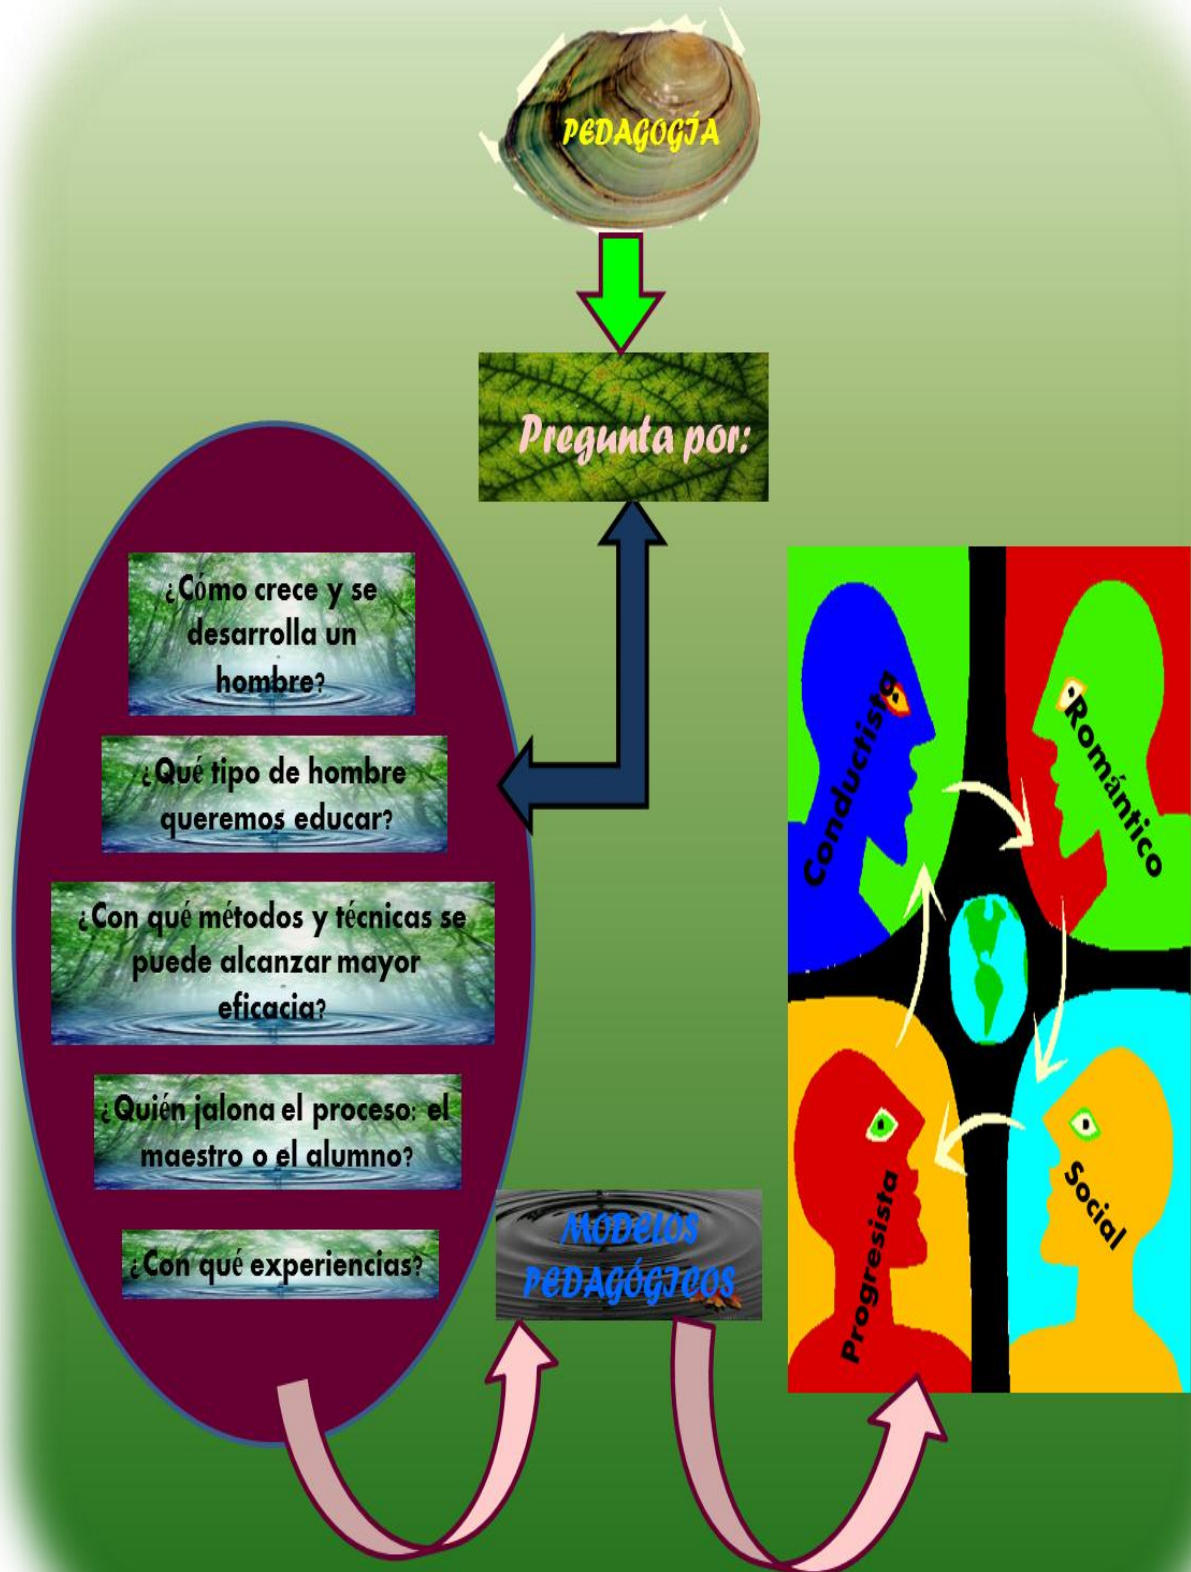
PEDAGOGÍA

Pregunta por:

¿Cómo crece y se desarrolla un hombre?

¿Qué tipo de hombre queremos educar?

¿Con qué métodos y técnicas se puede alcanzar mayor eficacia?

¿Quién jalona el proceso: el maestro o el alumno?

¿Con qué experiencias?

MODELOS PEDAGÓGICOS

Conductista

Romántico

Progresista

Social